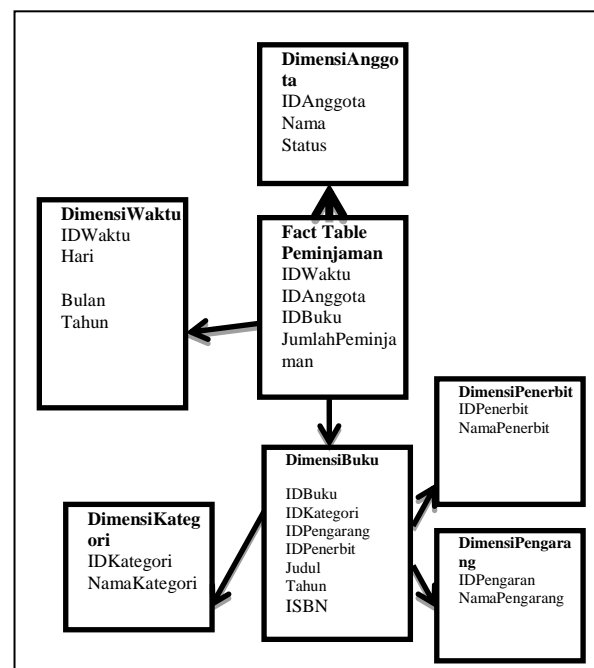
DimensiAnggota
IDAnggota
Nama
Status

DimensiWaktu
IDWaktu
Hari

Bulan
Tahun

Fact Table Peminjaman
IDWaktu
IDAnggota
IDBuku
JumlahPeminjaman

DimensiPenerbit
IDPenerbit
NamaPenerbit

DimensiBuku

IDBuku
IDKategori
IDPengarang
IDPenerbit
Judul
Tahun
ISBN

DimensiKategori
IDKategori
NamaKategori

DimensiPengarang
IDPengaran
NamaPengarang